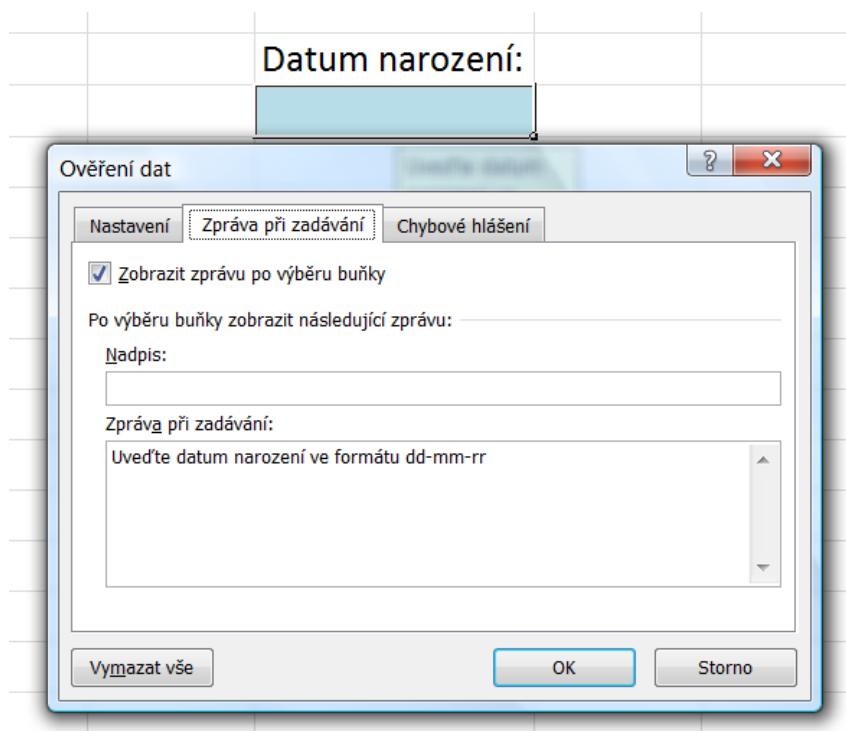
Datum narození:

Ověření dat

?

Nastavení | Zpráva při zadávání | Chybové hlášení

Zobrazit zprávu po výběru buňky

Po výběru buňky zobrazit následující zprávu:

Nadpis:

Zpráva při zadávání:

Uveďte datum narození ve formátu dd-mm-rr

Vymazat vše

OK

Storno